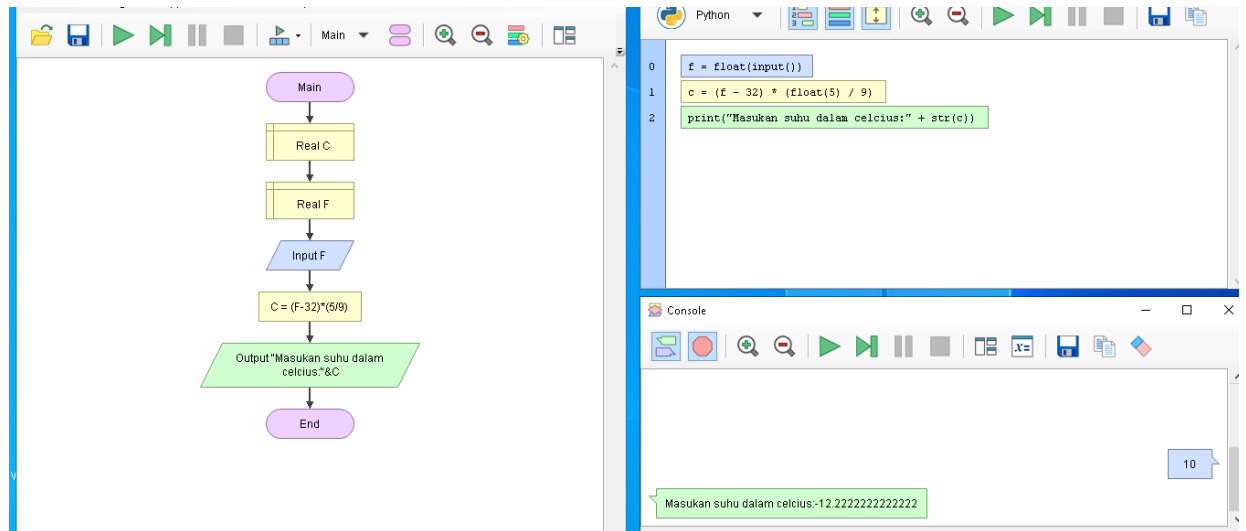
Main

Main

Real C

Real F

Input F

C = (F-32)*(5/9)

Output "Masukan suhu dalam celcius:"&C

End

Python

0 f = float(input())
1 c = (f - 32) * (float(5) / 9)
2 print("Masukan suhu dalam celcius:" + str(c))

Console

10

Masukan suhu dalam celcius:-12.2222222222222